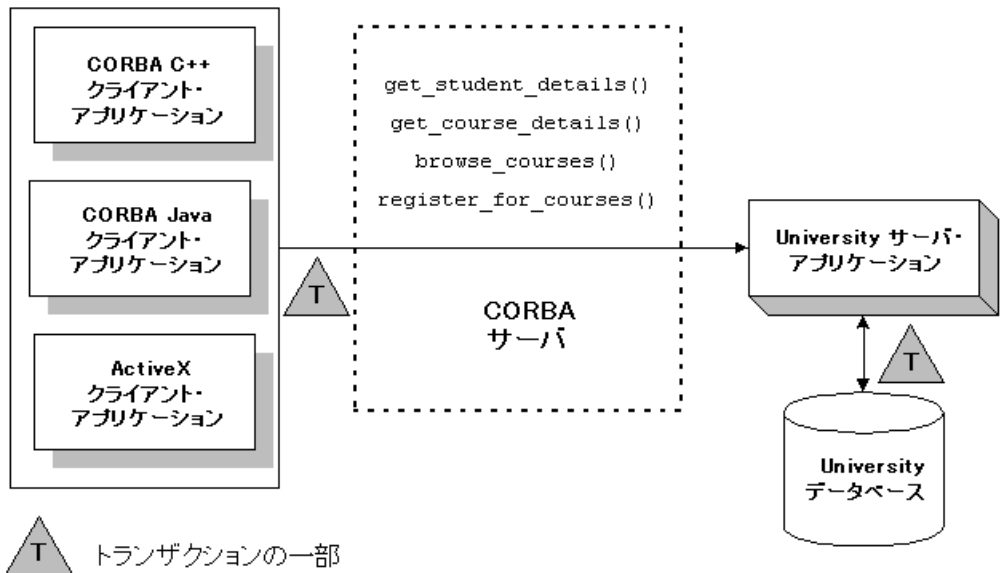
CORBA C++ クライアント・アプリケーション

CORBA Java クライアント・アプリケーション

ActiveX クライアント・アプリケーション

get_student_details()
get_course_details()
browse_courses()
register_for_courses()

T

CORBA サーバ

University サーバ・アプリケーション

T

University データベース

T トランザクションの一部